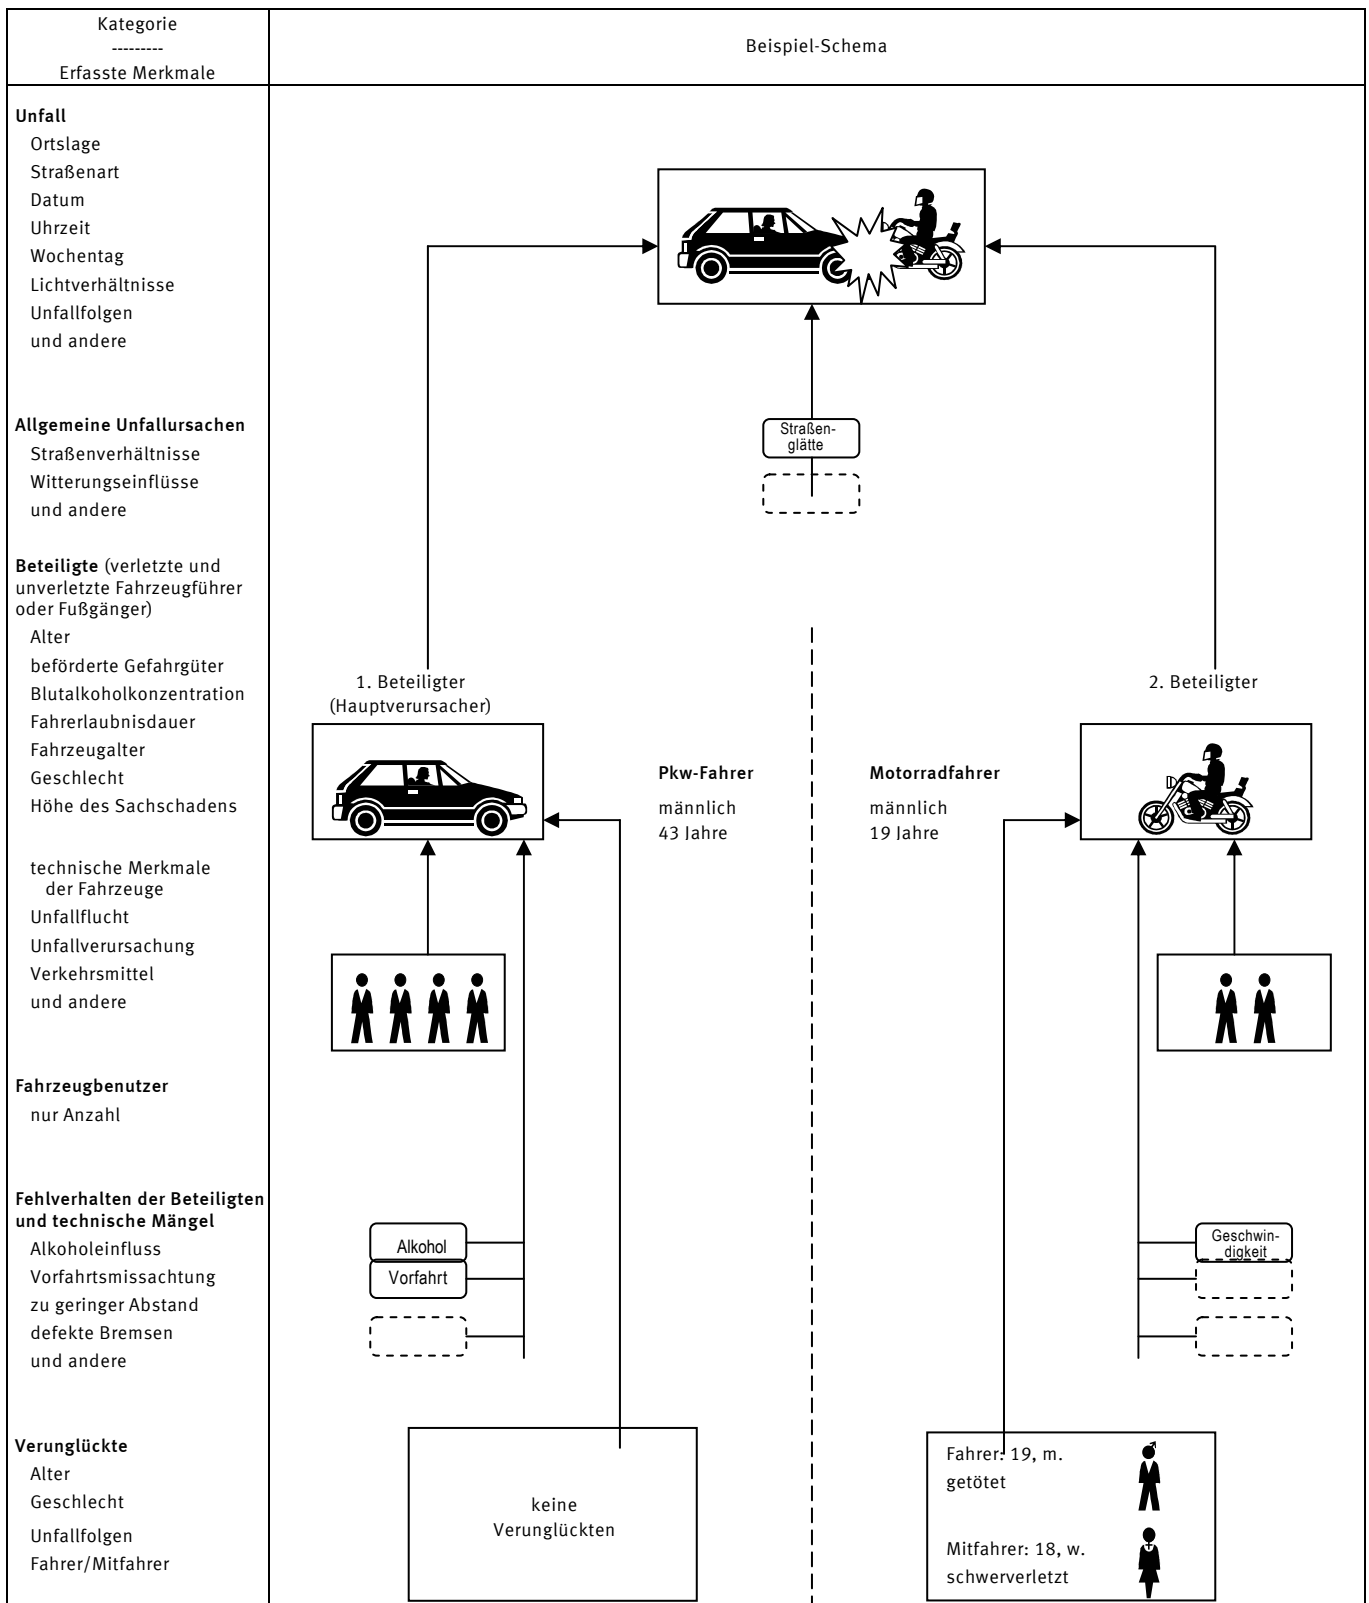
Kategorie
---------
Erfasste Merkmale

Beispiel-Schema

Unfall
Ortslage
Straßenart
Datum
Uhrzeit
Wochentag
Lichtverhältnisse
Unfallfolgen
und andere

Allgemeine Unfallursachen
Straßenverhältnisse
Witterungseinflüsse
und andere

Beteiligte (verletzte und unverletzte Fahrzeugführer oder Fußgänger)
Alter
beförderte Gefahrgüter
Blutalkoholkonzentration
Fahrerlaubnisdauer
Fahrzeugalter
Geschlecht
Höhe des Sachschadens

technische Merkmale der Fahrzeuge
Unfallflucht
Unfallverursachung
Verkehrsmittel
und andere

Fahrzeugbenutzer
nur Anzahl

Fehlverhalten der Beteiligten und technische Mängel
Alkoholeinfluss
Vorfahrtsmissachtung
zu geringer Abstand
defekte Bremsen
und andere

Verunglückte
Alter
Geschlecht
Unfallfolgen
Fahrer/Mitfahrer

Straßenglätte

1. Beteiligter
(Hauptverursacher)

2. Beteiligter

Pkw-Fahrer
männlich
43 Jahre

Motorradfahrer
männlich
19 Jahre

Alkohol
Vorfahrt

Geschwindigkeit

keine
Verunglückten

Fahrer: 19, m.
getötet

Mitfahrer: 18, w.
schwerverletzt